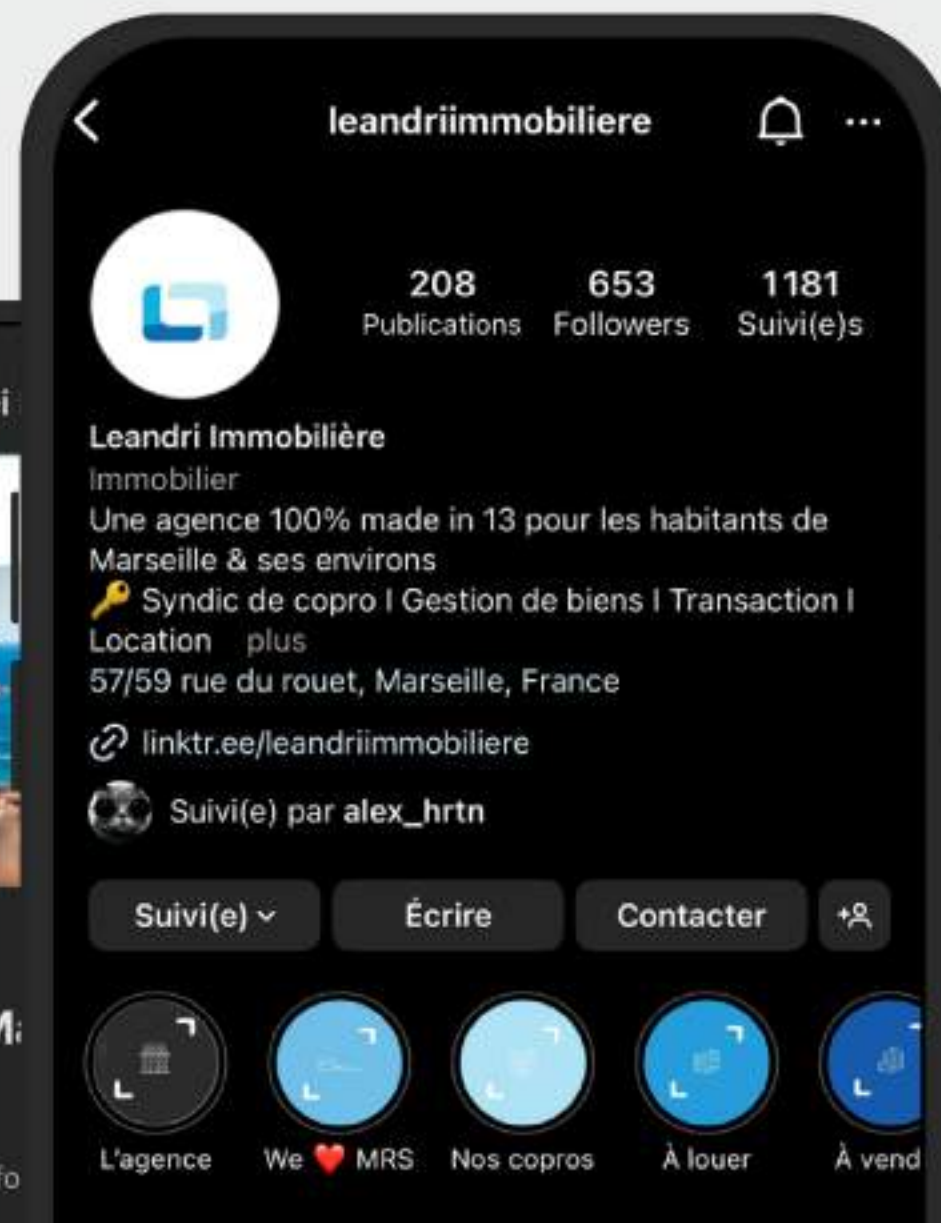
leandriimmobiliere

208 Publications
653 Followers
1181 Suivi(e)s

Leandri Immobilière
Immobilier
Une agence 100% made in 13 pour les habitants de Marseille & ses environs
🔑 Syndic de copro I Gestion de biens I Transaction I Location plus
57/59 rue du rouet, Marseille, France

linktr.ee/leandriimmobiliere

Suivi(e) par alex_hrtn

Suivi(e) ⌄
Écrire
Contacter

L'agence
We ❤️ MRS
Nos copros
À louer
À vend

i
Ma
fo